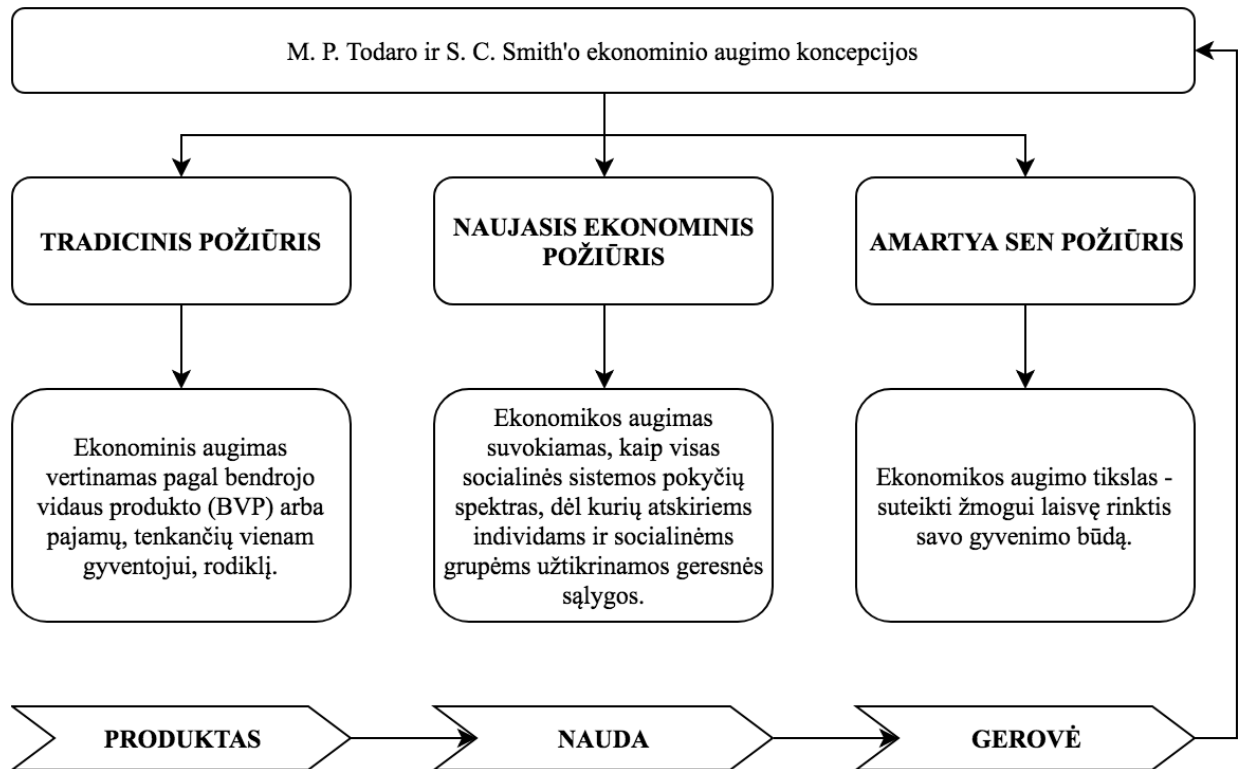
M. P. Todaro ir S. C. Smith'o ekonominio augimo koncepcijos

TRADICINIS POŽIŪRIS

NAUJASIS EKONOMINIS POŽIŪRIS

AMARTYA SEN POŽIŪRIS

Ekonominis augimas vertinamas pagal bendrojo vidaus produkto (BVP) arba pajamų, tenkančių vienam gyventojui, rodiklį.

Ekonomikos augimas suvokiamas, kaip visas socialinės sistemos pokyčių spektras, dėl kurių atskiriems individams ir socialinėms grupėms užtikrinamos geresnės sąlygos.

Ekonomikos augimo tikslas - suteikti žmogui laisvę rinktis savo gyvenimo būdą.

PRODUKTAS

NAUDA

GEROVĖ